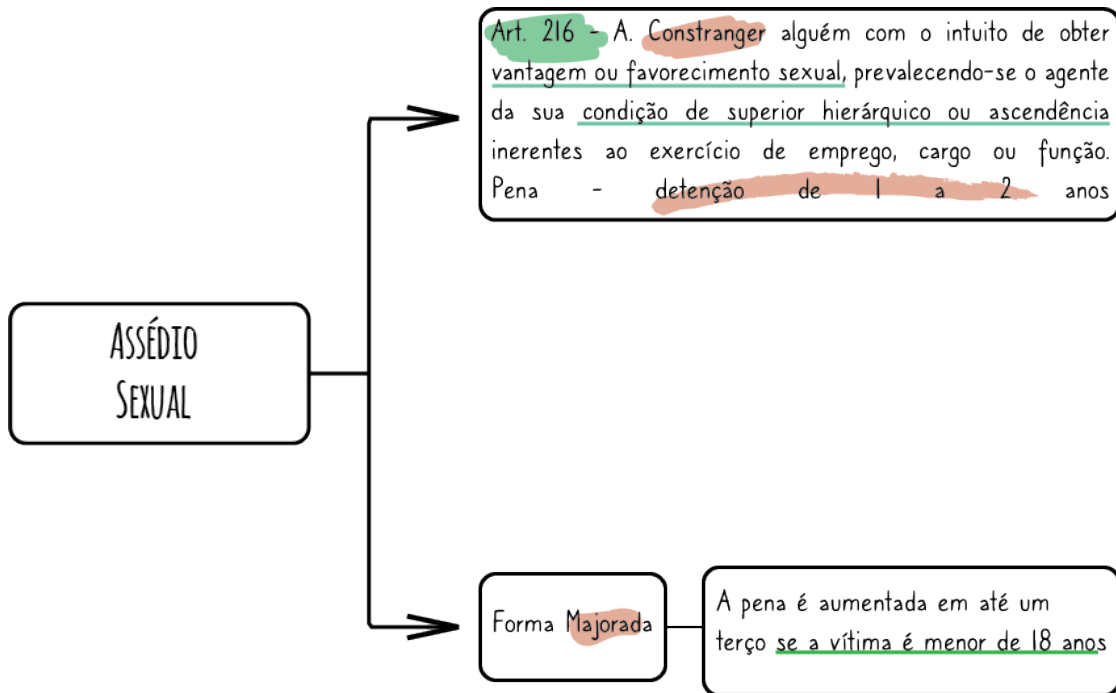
Art. 216 - A. Constranger alguém com o intuito de obter vantagem ou favorecimento sexual, prevalecendo-se o agente da sua condição de superior hierárquico ou ascendência inerentes ao exercício de emprego, cargo ou função. Pena - detenção de 1 a 2 anos

ASSÉDIO SEXUAL

Forma Majorada

A pena é aumentada em até um terço se a vítima é menor de 18 anos